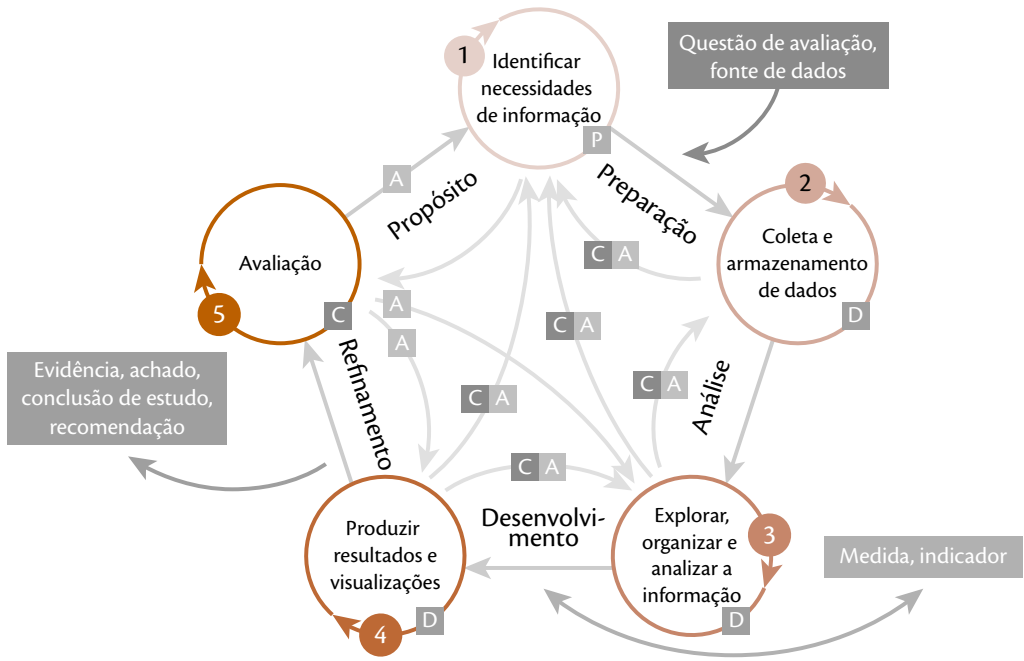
1 Identificar necessidades de informação P

Questão de avaliação, fonte de dados

Preparação

2 Coleta e armazenamento de dados D

Propósito

A

Avaliação

5

C

A

A

C A

C A

Análise

C A

Refinamento

C A

Evidência, achado, conclusão de estudo, recomendação

C A

Desenvolvimento

Produzir resultados e visualizações

4 D

Explorar, organizar e analizar a informação

3 D

Medida, indicador